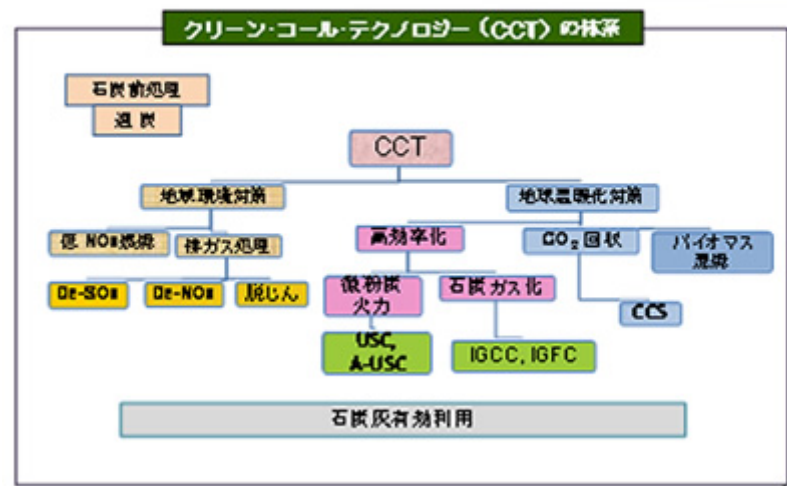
クリーン・コール・テクノロジー（CCT）の体系

石炭前処理

選炭

CCT

地球環境対策

地球温暖化対策

低NOx燃焼

排ガス処理

高効率化

$CO_2$回収

バイオマス混焼

De-SOx

De-NOx

脱じん

微粉炭火力

石炭ガス化

CCS

USC, A-USC

IGCC, IGFC

石炭灰有効利用